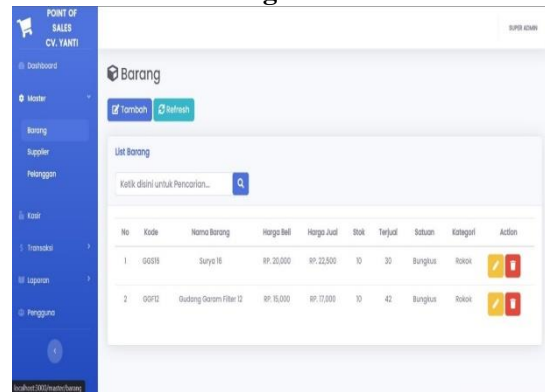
POINT OF SALES CV. YANTI

Dashboard

Master

Barang

Supplier

Pelanggan

Kasir

Transaksi

Laporan

Pengguna

SUPER ADMIN

Barang

Tambah Refresh

List Barang

Ketik disini untuk Pencarian...

| No | Kode | Nama Barang | Harga Beli | Harga Jual | Stok | Terjual | Satuan | Kategori | Action |
|---|---|---|---|---|---|---|---|---|---|
| 1 | GGS16 | Surya 16 | RP. 20,000 | RP. 22,500 | 10 | 30 | Bungkus | Rokok | |
| 2 | GGF12 | Gudang Garam Filter 12 | RP. 15,000 | RP. 17,500 | 10 | 42 | Bungkus | Rokok | |

localhost:3000/master/barang